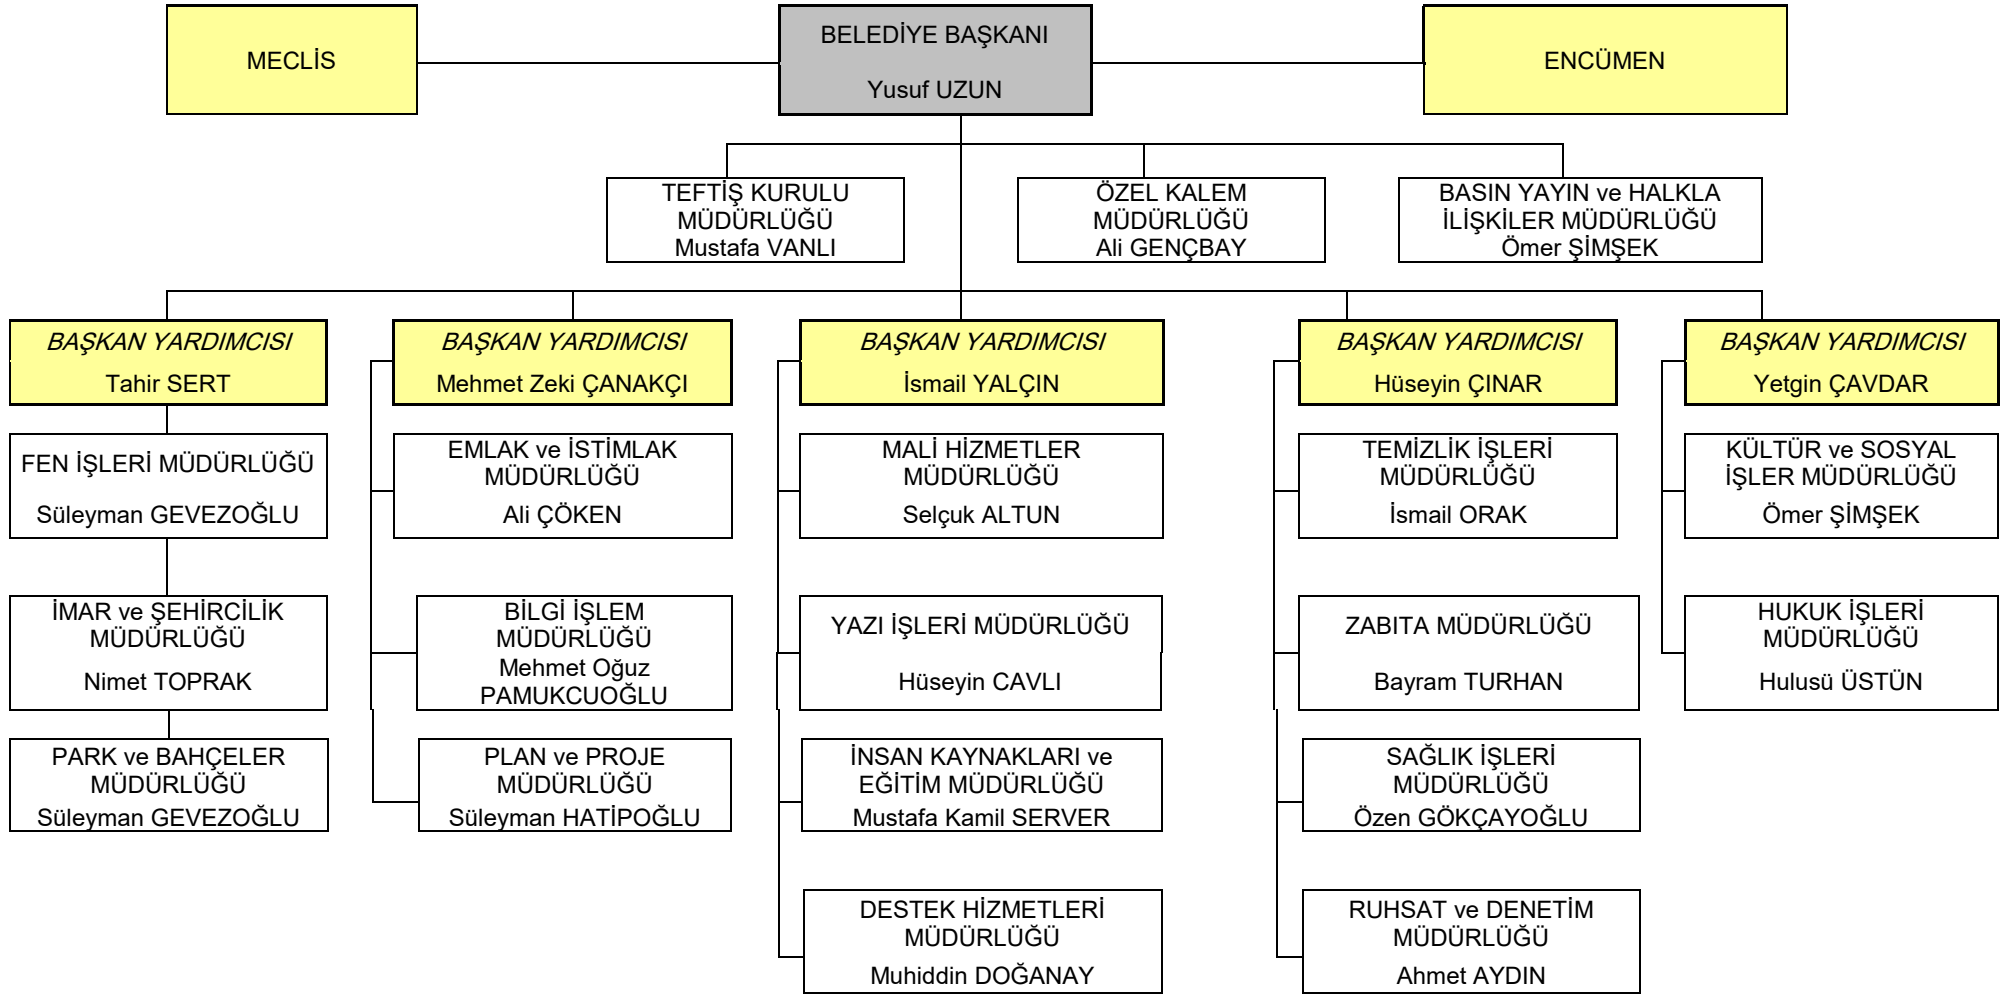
MECLİS

BELEDİYE BAŞKANI
Yusuf UZUN

ENCÜMEN

TEFTİŞ KURULU MÜDÜRLÜĞÜ
Mustafa VANLI

ÖZEL KALEM MÜDÜRLÜĞÜ
Ali GENÇBAY

BASIN YAYIN ve HALKLA İLİŞKİLER MÜDÜRLÜĞÜ
Ömer ŞİMŞEK

BAŞKAN YARDIMCISI
Tahir SERT

FEN İŞLERİ MÜDÜRLÜĞÜ
Süleyman GEVEZOĞLU

İMAR ve ŞEHİRCİLİK MÜDÜRLÜĞÜ
Nimet TOPRAK

PARK ve BAHÇELER MÜDÜRLÜĞÜ
Süleyman GEVEZOĞLU

BAŞKAN YARDIMCISI
Mehmet Zeki ÇANAKÇI

EMLAK ve İSTİMLAK MÜDÜRLÜĞÜ
Ali ÇÖKEN

BİLGİ İŞLEM MÜDÜRLÜĞÜ
Mehmet Oğuz PAMUKCUOĞLU

PLAN ve PROJE MÜDÜRLÜĞÜ
Süleyman HATİPOĞLU

BAŞKAN YARDIMCISI
İsmail YALÇIN

MALİ HİZMETLER MÜDÜRLÜĞÜ
Selçuk ALTUN

YAZI İŞLERİ MÜDÜRLÜĞÜ
Hüseyin CAVLI

İNSAN KAYNAKLARI ve EĞİTİM MÜDÜRLÜĞÜ
Mustafa Kamil SERVER

DESTEK HİZMETLERİ MÜDÜRLÜĞÜ
Muhiddin DOĞANAY

BAŞKAN YARDIMCISI
Hüseyin ÇINAR

TEMİZLİK İŞLERİ MÜDÜRLÜĞÜ
İsmail ORAK

ZABITA MÜDÜRLÜĞÜ
Bayram TURHAN

SAĞLIK İŞLERİ MÜDÜRLÜĞÜ
Özen GÖKÇAYOĞLU

RUHSAT ve DENETİM MÜDÜRLÜĞÜ
Ahmet AYDIN

BAŞKAN YARDIMCISI
Yetgin ÇAVDAR

KÜLTÜR ve SOSYAL İŞLER MÜDÜRLÜĞÜ
Ömer ŞİMŞEK

HUKUK İŞLERİ MÜDÜRLÜĞÜ
Hulusü ÜSTÜN